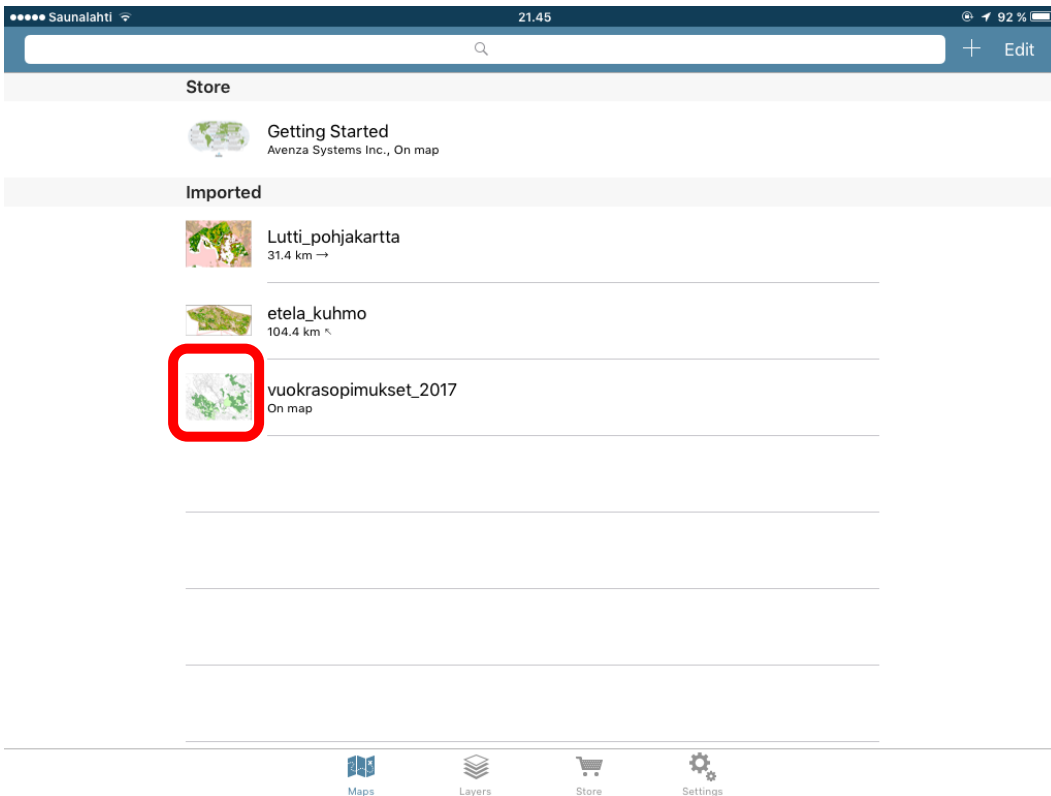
●●●●● Saunalahti
21.45
92 %

+ Edit

Store

Getting Started
Avenza Systems Inc., On map

Imported

Lutti_pohjakartta
31.4 km →

etela_kuhmo
104.4 km ↖

vuokrasopimukset_2017
On map

Maps
Layers
Store
Settings